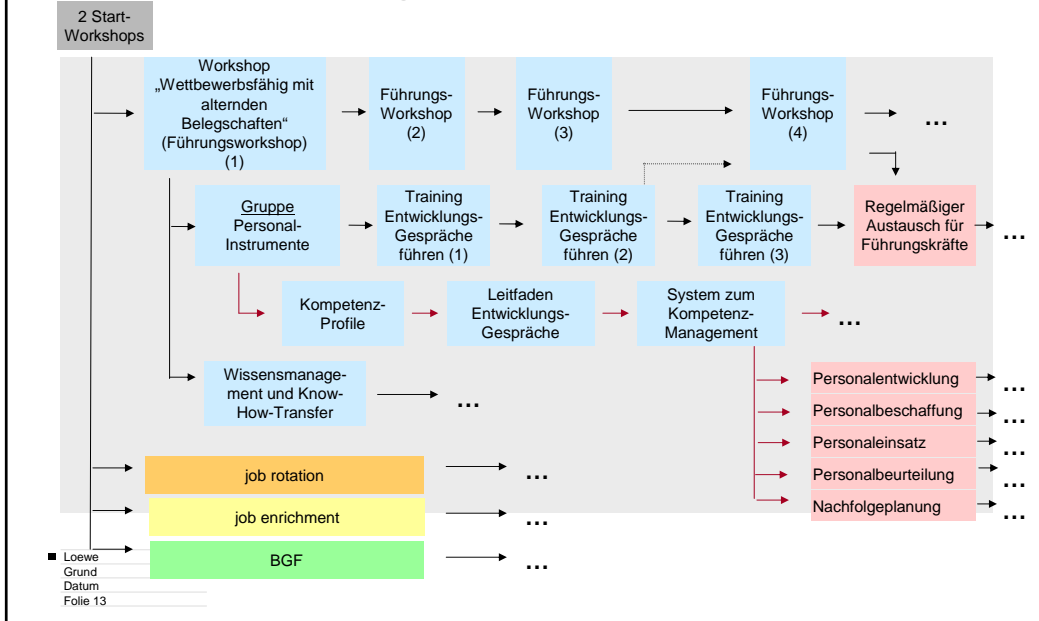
2 Start-Workshops

Workshop „Wettbewerbsfähig mit alternden Belegschaften“ (Führungsworkshop) (1)

Führungs-Workshop (2)

Führungs-Workshop (3)

Führungs-Workshop (4)

…

Gruppe Personal-Instrumente

Training Entwicklungs-Gespräche führen (1)

Training Entwicklungs-Gespräche führen (2)

Training Entwicklungs-Gespräche führen (3)

Regelmäßiger Austausch für Führungskräfte

…

Kompetenz-Profile

Leitfaden Entwicklungs-Gespräche

System zum Kompetenz-Management

…

Wissensmanagement und Know-How-Transfer

…

Personalentwicklung …

Personalbeschaffung …

Personaleinsatz …

Personalbeurteilung …

Nachfolgeplanung …

job rotation …

job enrichment …

BGF …

Loewe
Grund
Datum
Folie 13